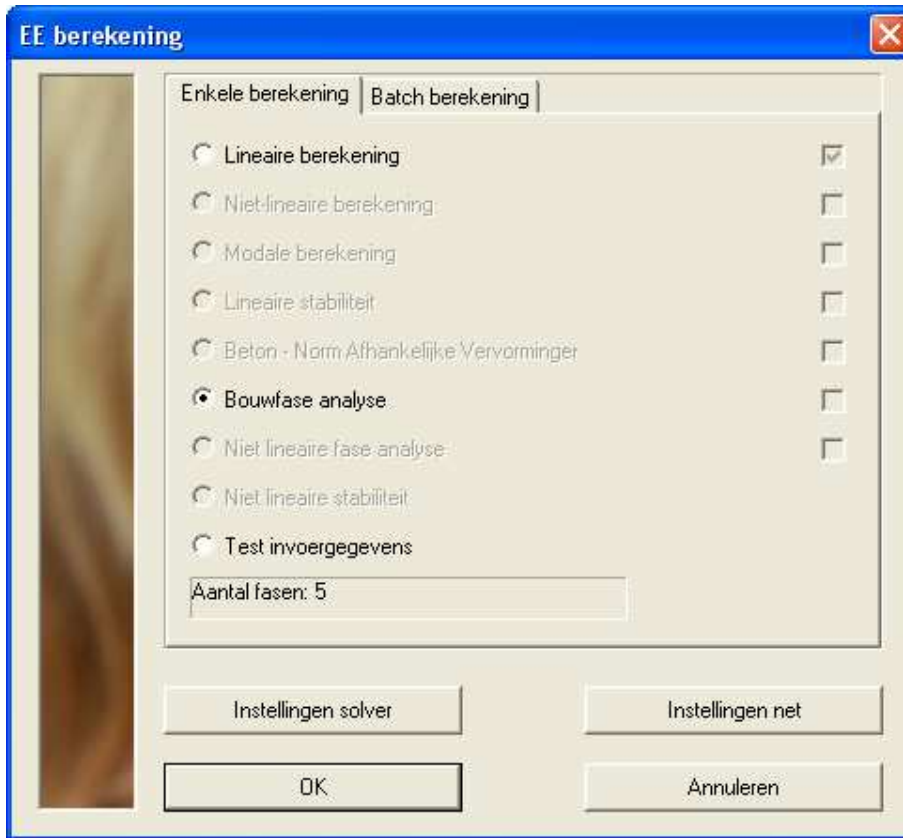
EE berekening

Enkele berekening | Batch berekening

Lineaire berekening

Niet-lineaire berekening

Modale berekening

Lineaire stabiliteit

Beton - Norm Afhankelijke Vervormingen

Bouwfase analyse

Niet lineaire fase analyse

Niet lineaire stabiliteit

Test invoergegevens

Aantal fasen: 5

Instellingen solver

Instellingen net

OK

Annuleren